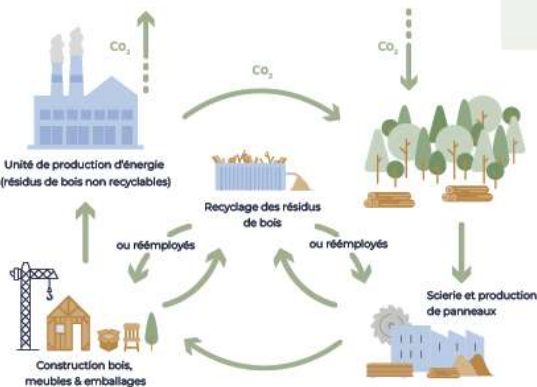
$CO_2$

$CO_2$

$CO_2$

Unité de production d'énergie (résidus de bois non recyclables)

Recyclage des résidus de bois

ou réemployés

ou réemployés

Scierie et production de panneaux

Construction bois, meubles & emballages